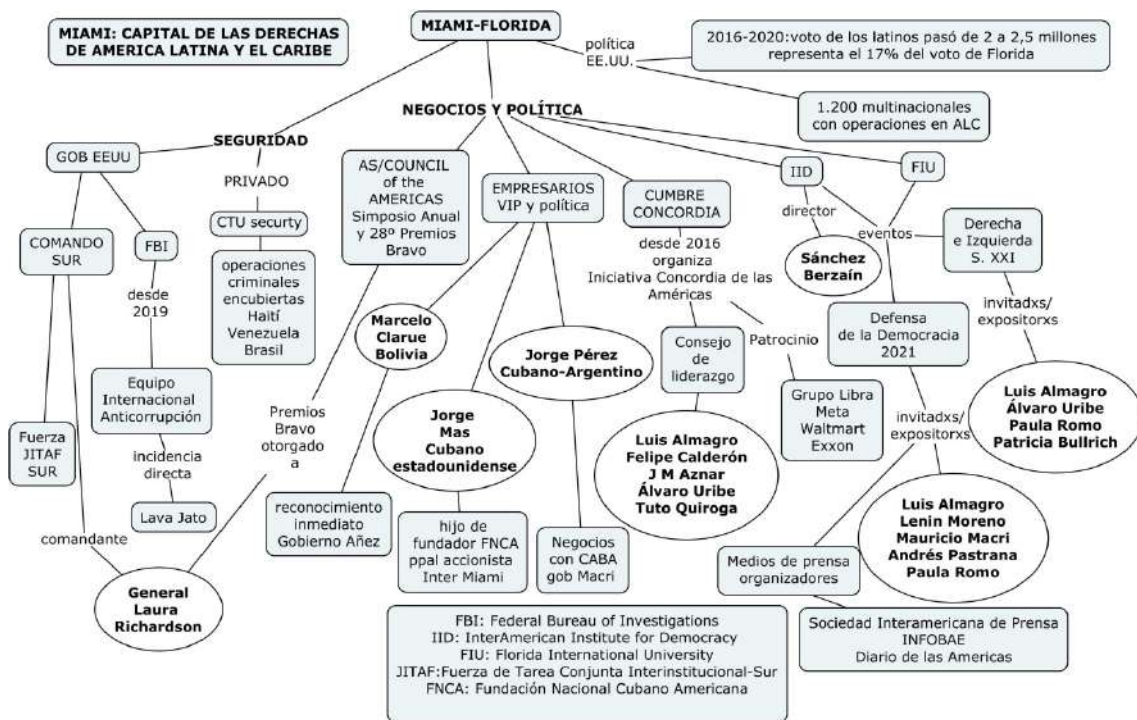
MIAMI: CAPITAL DE LAS DERECHAS DE AMERICA LATINA Y EL CARIBE

MIAMI-FLORIDA

política EE.UU.

2016-2020:voto de los latinos pasó de 2 a 2,5 millones representa el 17% del voto de Florida

NEGOCIOS Y POLÍTICA

1.200 multinacionales con operaciones en ALC

SEGURIDAD

GOB EEUU

PRIVADO

CTU securty

operaciones criminales encubiertas Haití Venezuela Brasil

COMANDO SUR

FBI

desde 2019

Equipo Internacional Anticorrupción

incidencia directa

Lava Jato

Fuerza JITAF SUR

comandante

General Laura Richardson

AS/COUNCIL of the AMERICAS Simposio Anual y 28º Premios Bravo

Premios Bravo otorgado a

reconocimiento inmediato Gobierno Añez

Marcelo Clarue Bolivia

EMPRESARIOS VIP y política

Jorge Mas Cubano estadounidense

hijo de fundador FNCA ppal accionista Inter Miami

Jorge Pérez Cubano-Argentino

Negocios con CABA gob Macri

CUMBRE CONCORDIA

desde 2016 organiza Iniciativa Concordia de las Américas

Consejo de liderazgo

Luis Almagro Felipe Calderón J M Aznar Álvaro Uribe Tuto Quiroga

Patrocinio

Grupo Libra Meta Waltmart Exxon

IID

director

Sánchez Berzaín

FIU

eventos

Derecha e Izquierda S. XXI

invitadxs/ expositorxs

Luis Almagro Álvaro Uribe Paula Romo Patricia Bullrich

Defensa de la Democracia 2021

invitadxs/ expositorxs

Luis Almagro Lenin Moreno Mauricio Macri Andrés Pastrana Paula Romo

Medios de prensa organizadores

Sociedad Interamericana de Prensa INFOBAE Diario de las Americas

FBI: Federal Bureau of Investigations
IID: InterAmerican Institute for Democracy
FIU: Florida International University
JITAF:Fuerza de Tarea Conjunta Interinstitucional-Sur
FNCA: Fundación Nacional Cubano Americana